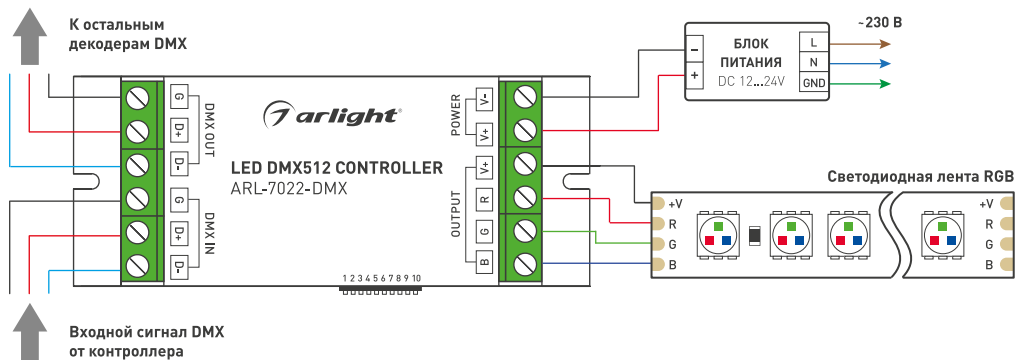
К остальным декодерам DMX

Входной сигнал DMX от контроллера

G
D+
D-
DMX OUT
G
D+
D-
DMX IN

arlight

LED DMX512 CONTROLLER
ARL-7022-DMX

1 2 3 4 5 6 7 8 9 10

POWER
V-
V+
OUTPUT
V+
R
G
B

–
+
БЛОК ПИТАНИЯ
DC 12...24V
L
N
GND
~230 В

Светодиодная лента RGB
+V
R
G
B
+V
R
G
B